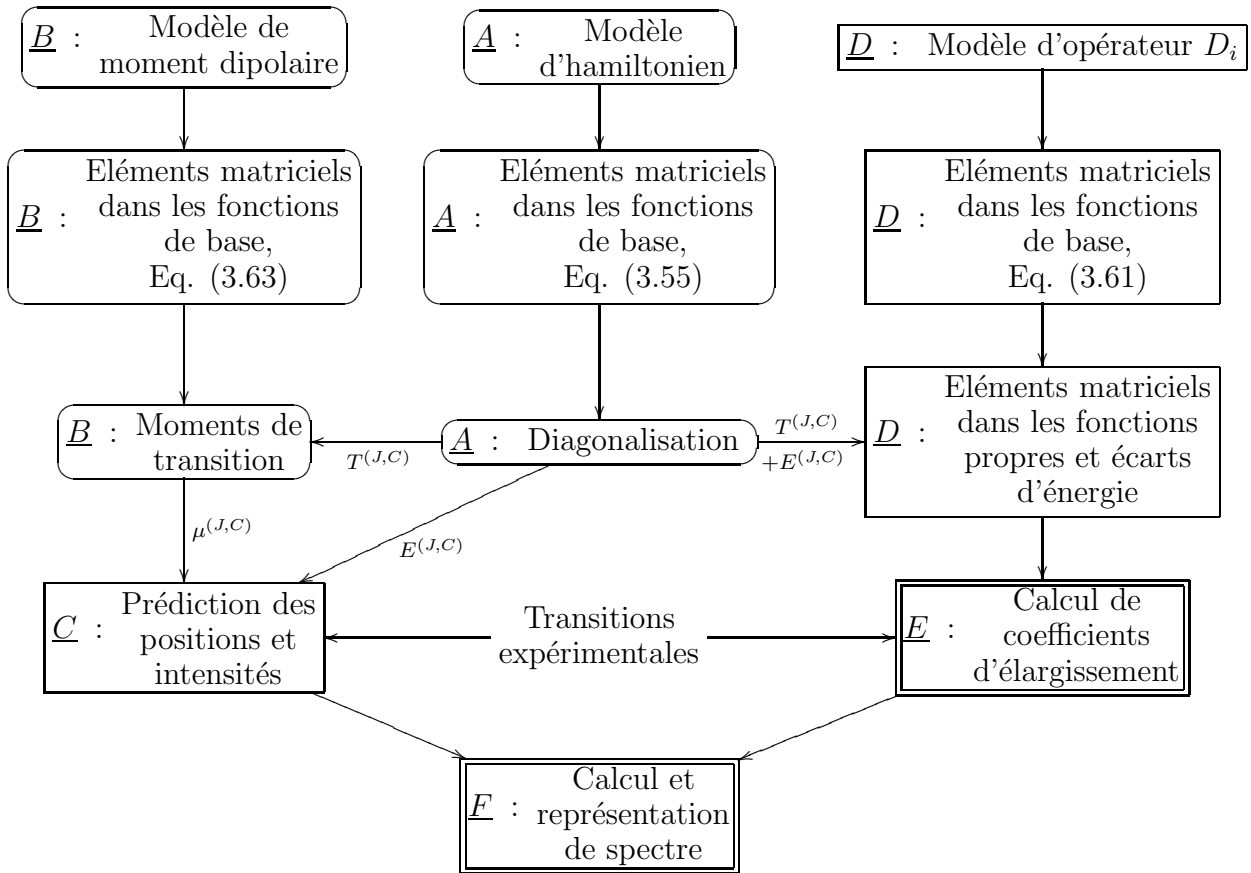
$\underline{B}$ : Modèle de moment dipolaire

$\underline{A}$ : Modèle d'hamiltonien

$\underline{D}$ : Modèle d'opérateur $D_i$

$\underline{B}$ : Eléments matriciels dans les fonctions de base, Eq. (3.63)

$\underline{A}$ : Eléments matriciels dans les fonctions de base, Eq. (3.55)

$\underline{D}$ : Eléments matriciels dans les fonctions de base, Eq. (3.61)

$\underline{B}$ : Moments de transition

$T^{(J,C)}$

$\underline{A}$ : Diagonalisation

$T^{(J,C)}$
$+E^{(J,C)}$

$\underline{D}$ : Eléments matriciels dans les fonctions propres et écarts d'énergie

$\mu^{(J,C)}$

$E^{(J,C)}$

$\underline{C}$ : Prédiction des positions et intensités

Transitions expérimentales

$\underline{E}$ : Calcul de coefficients d'élargissement

$\underline{F}$ : Calcul et représentation de spectre